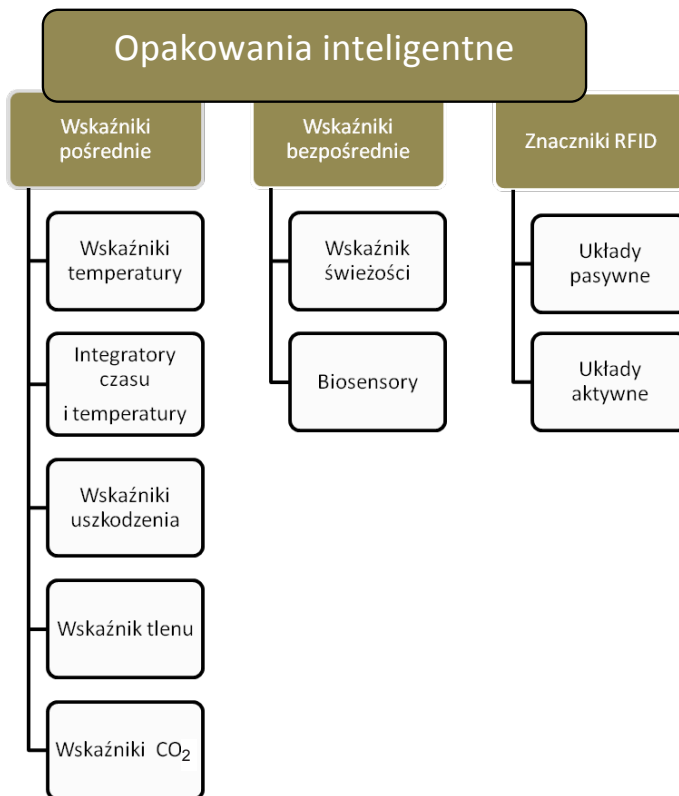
Opakowania inteligentne

Wskaźniki pośrednie

Wskaźniki temperatury

Integratory czasu i temperatury

Wskaźniki uszkodzenia

Wskaźnik tlenu

Wskaźniki $CO_2$

Wskaźniki bezpośrednie

Wskaźnik świeżości

Biosensory

Znaczniki RFID

Układy pasywne

Układy aktywne